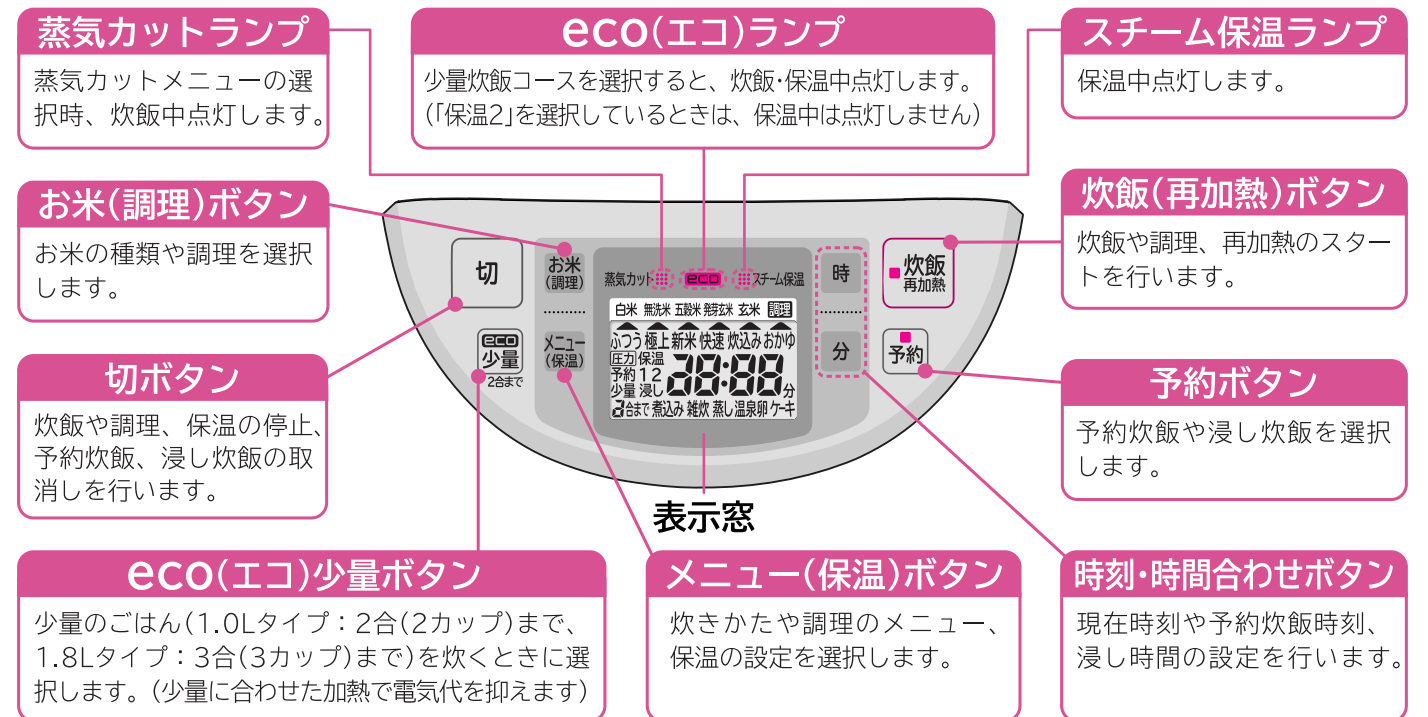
蒸気カットランプ
蒸気カットメニューの選択時、炊飯中点灯します。

eco(エコ)ランプ
少量炊飯コースを選択すると、炊飯･保温中点灯します。(「保温2」を選択しているときは、保温中は点灯しません)

スチーム保温ランプ
保温中点灯します。

お米(調理)ボタン
お米の種類や調理を選択します。

炊飯(再加熱)ボタン
炊飯や調理、再加熱のスタートを行います。

切
お米(調理)
メニュー(保温)
eco 少量 2合まで
蒸気カット eco スチーム保温
白米 無洗米 五穀米 発芽玄米 玄米 調理
ふつう 極上 新米 快速 炊込み おかゆ
圧力 保温 予約 1 2 少量 浸し
88:88 分
2合まで 煮込み 雑炊 蒸し 温泉卵 ケーキ
時
分
炊飯 再加熱
予約

切ボタン
炊飯や調理、保温の停止、予約炊飯、浸し炊飯の取消しを行います。

予約ボタン
予約炊飯や浸し炊飯を選択します。

表示窓

eco(エコ)少量ボタン
少量のごはん(1.0Lタイプ:2合(2カップ)まで、1.8Lタイプ:3合(3カップ)まで)を炊くときに選択します。(少量に合わせた加熱で電気代を抑えます)

メニュー(保温)ボタン
炊きかたや調理のメニュー、保温の設定を選択します。

時刻･時間合わせボタン
現在時刻や予約炊飯時刻、浸し時間の設定を行います。